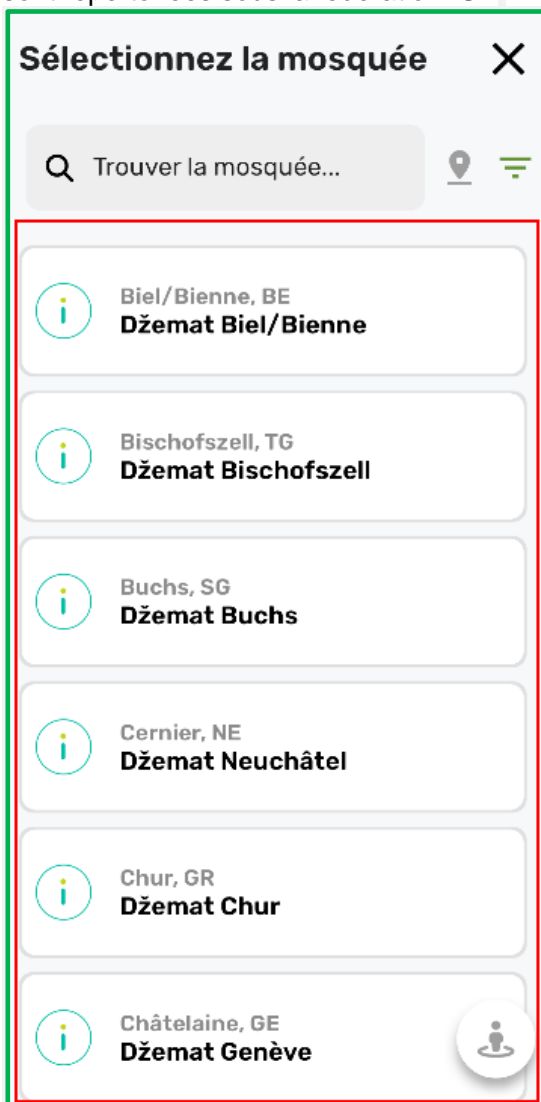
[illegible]

Sélectionnez la mosquée

Trouver la mosquée...

Biel/Bienne, BE
Džemat Biel/Bienne

Bischofszell, TG
Džemat Bischofszell

Buchs, SG
Džemat Buchs

Cernier, NE
Džemat Neuchâtel

Chur, GR
Džemat Chur

Châtelaine, GE
Džemat Genève